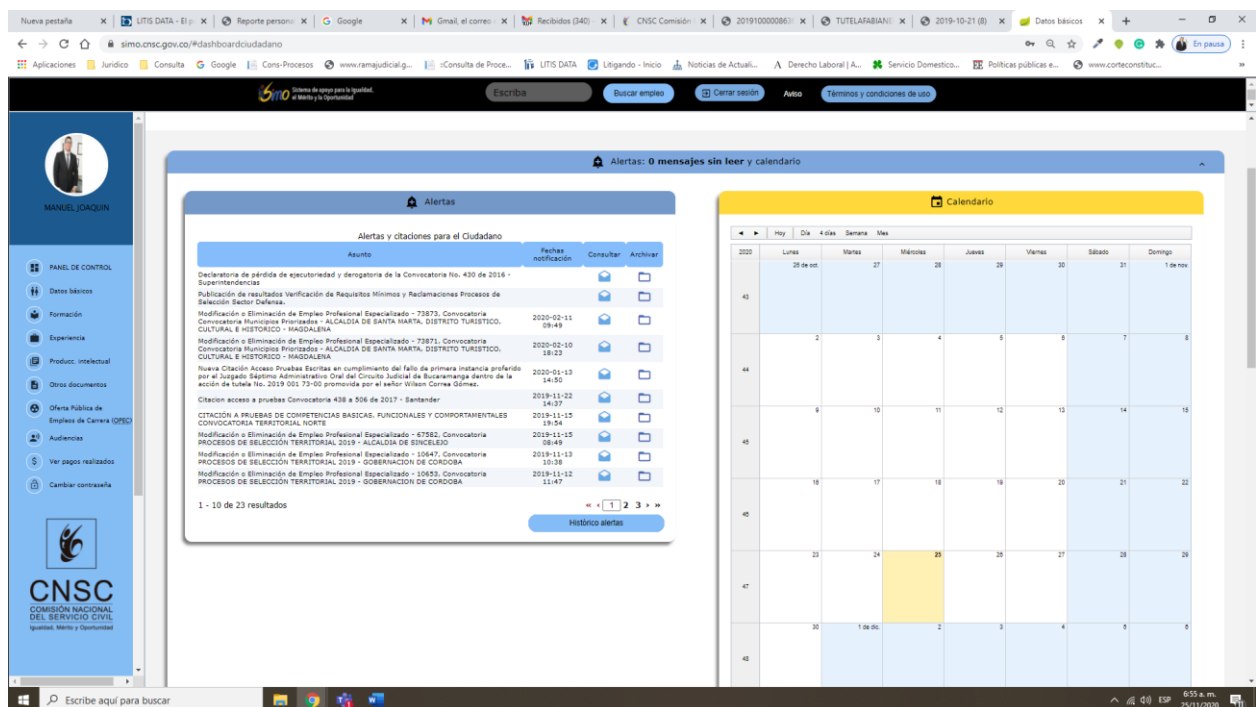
Nueva pestaña | LITIS DATA - El p | Reporte persona | Google | Gmail, el correo | Recibidos (340) | CNSC Comisión | 2019100000863 | TUTELAFABIAN | 2019-10-21 (8) | Datos básicos

simo.cnsc.gov.co/#dashboardciudadano

Aplicaciones | Juridico | Consulta | Google | Cons-Procesos | www.ramajudicial.g... | :Consulta de Proce... | LITIS DATA | Litigando - Inicio | Noticias de Actuali... | Derecho Laboral | A... | Servicio Domestico... | Políticas públicas e... | www.corteconstituc...

En pausa

simo Sistema de apoyo para la Igualdad, el Mérito y la Oportunidad | Escriba | Buscar empleo | Cerrar sesión | Aviso | Términos y condiciones de uso

MANUEL JOAQUIN

PANEL DE CONTROL
Datos básicos
Formación
Experiencia
Producc. intelectual
Otros documentos
Oferta Pública de Empleos de Carrera (OPEC)
Audiencias
Ver pagos realizados
Cambiar contraseña

CNSC
COMISIÓN NACIONAL DEL SERVICIO CIVIL
Igualdad, Mérito y Oportunidad

Alertas: 0 mensajes sin leer y calendario

Alertas

Alertas y citaciones para el Ciudadano

| Asunto | Fechas notificación | Consultar | Archivar |
|---|---|---|---|
| Declaratoria de pérdida de ejecutoriedad y derogatoria de la Convocatoria No. 430 de 2016 - Superintendencias | | | |
| Publicación de resultados Verificación de Requisitos Mínimos y Reclamaciones Procesos de Selección Sector Defensa. | | | |
| Modificación o Eliminación de Empleo Profesional Especializado - 73873, Convocatoria Convocatoria Municipios Priorizados - ALCALDIA DE SANTA MARTA, DISTRITO TURISTICO, CULTURAL E HISTORICO - MAGDALENA | 2020-02-11 09:49 | | |
| Modificación o Eliminación de Empleo Profesional Especializado - 73871, Convocatoria Convocatoria Municipios Priorizados - ALCALDIA DE SANTA MARTA, DISTRITO TURISTICO, CULTURAL E HISTORICO - MAGDALENA | 2020-02-10 18:23 | | |
| Nueva Citación Acceso Pruebas Escritas en cumplimiento del fallo de primera instancia proferido por el Juzgado Séptimo Administrativo Oral del Circuito Judicial de Bucaramanga dentro de la acción de tutela No. 2019 001 73-00 promovida por el señor Wilson Correa Gómez. | 2020-01-13 14:50 | | |
| Citacion acceso a pruebas Convocatoria 438 a 506 de 2017 - Santander | 2019-11-22 14:37 | | |
| CITACIÓN A PRUEBAS DE COMPETENCIAS BASICAS, FUNCIONALES Y COMPORTAMENTALES CONVOCATORIA TERRITORIAL NORTE | 2019-11-15 19:54 | | |
| Modificación o Eliminación de Empleo Profesional Especializado - 67582, Convocatoria PROCESOS DE SELECCIÓN TERRITORIAL 2019 - ALCALDIA DE SINCELEJO | 2019-11-15 08:49 | | |
| Modificación o Eliminación de Empleo Profesional Especializado - 10647, Convocatoria PROCESOS DE SELECCIÓN TERRITORIAL 2019 - GOBERNACION DE CORDOBA | 2019-11-13 10:38 | | |
| Modificación o Eliminación de Empleo Profesional Especializado - 10653, Convocatoria PROCESOS DE SELECCIÓN TERRITORIAL 2019 - GOBERNACION DE CORDOBA | 2019-11-12 11:47 | | |

1 - 10 de 23 resultados
« ‹ 1 2 3 › »
Histórico alertas

Calendario

Hoy | Día | 4 días | Semana | Mes

| 2020 | Lunes | Martes | Miércoles | Jueves | Viernes | Sábado | Domingo |
|---|---|---|---|---|---|---|---|
| 43 | 26 de oct. | 27 | 28 | 29 | 30 | 31 | 1 de nov. |
| 44 | 2 | 3 | 4 | 5 | 6 | 7 | 8 |
| 45 | 9 | 10 | 11 | 12 | 13 | 14 | 15 |
| 46 | 16 | 17 | 18 | 19 | 20 | 21 | 22 |
| 47 | 23 | 24 | 25 | 26 | 27 | 28 | 29 |
| 48 | 30 | 1 de dic. | 2 | 3 | 4 | 5 | 6 |

Escribe aquí para buscar
ESP 6:55 a. m. 25/11/2020